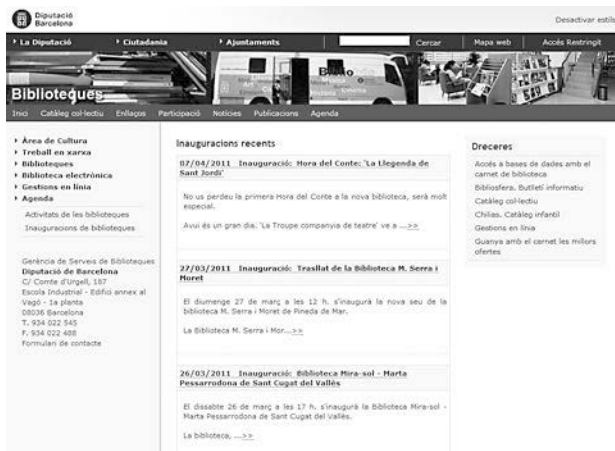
Diputació Barcelona

Desactivar estils

La Diputació
Ciutadania
Ajuntaments
Cercar
Mapa web
Accés Restringit

Bibliobús

Biblioteques

Inici
Catàleg col·lectiu
Enllaços
Participació
Notícies
Publicacions
Agenda

Àrea de Cultura
Treball en xarxa
Biblioteques
Biblioteca electrònica
Gestions en línia
Agenda
Activitats de les biblioteques
Inauguracions de biblioteques

Gerència de Serveis de Biblioteques
Diputació de Barcelona
C/ Comte d'Urgell, 187
Escola Industrial - Edifici annex al Vagó - 1a planta
08036 Barcelona
T. 934 022 545
F. 934 022 488
Formulari de contacte

Inauguracions recents

07/04/2011 Inauguració: Hora del Conte: 'La Llegenda de Sant Jordi'

No us perdeu la primera Hora del Conte a la nova biblioteca, serà molt especial.

Avui és un gran dia. 'La Troupe companyia de teatre' ve a ...>>

27/03/2011 Inauguració: Trasllat de la Biblioteca M. Serra i Moret

El diumenge 27 de març a les 12 h. s'inaugurà la nova seu de la biblioteca M. Serra i Moret de Pineda de Mar.

La Biblioteca M. Serra i Mor...>>

26/03/2011 Inauguració: Biblioteca Mira-sol - Marta Pessarrodona de Sant Cugat del Vallès

El dissabte 26 de març a les 17 h. s'inaugurà la Biblioteca Mira-sol - Marta Pessarrodona de Sant Cugat del Vallès.

La biblioteca, ...>>

Dreceres
Accés a bases de dades amb el carnet de biblioteca
Bibliosfera. Butlletí informatiu
Catàleg col·lectiu
Chilias. Catàleg infantil
Gestions en línia
Guanya amb el carnet les millors ofertes